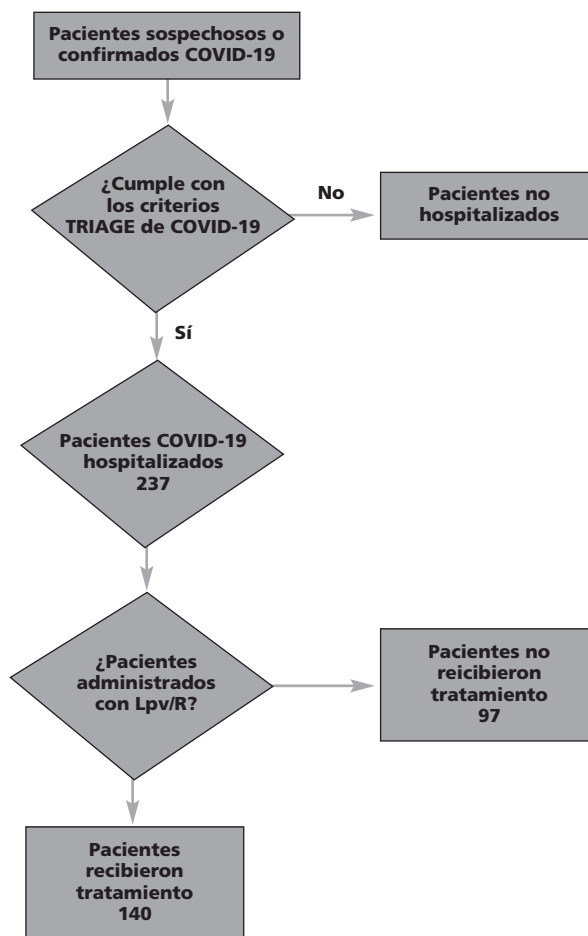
Pacientes sospechosos o confirmados COVID-19

¿Cumple con los criterios TRIAGE de COVID-19

No

Pacientes no hospitalizados

Sí

Pacientes COVID-19 hospitalizados 237

¿Pacientes administrados con Lpv/R?

Pacientes no reicibieron tratamiento 97

Pacientes recibieron tratamiento 140